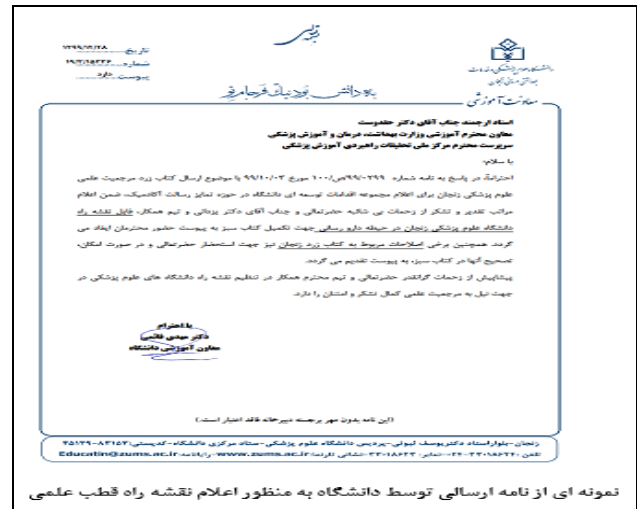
بسمه تعالی

تاریخ ۱۳۹۹/۱۰/۲۸
شماره ۱۹/۳/۱۵۴۳۳
پیوست دارد

دانشگاه علوم پزشکی و خدمات بهداشتی درمانی زنجان

معاونت آموزشی

استاد ارجمند جناب آقای دکتر حقدوست
معاون محترم آموزشی وزارت بهداشت، درمان و آموزش پزشکی
سرپرست محترم مرکز ملی تحقیقات راهبردی آموزش پزشکی

با سلام؛

احتراماً، در پاسخ به نامه شماره ۲۹۹-۹۹/ص/۱۰۰ مورخ ۹۹/۱۰/۰۳ با موضوع ارسال کتاب زرد مرجعیت علمی علوم پزشکی زنجان برای اعلام مجموعه اقدامات توسعه ای دانشگاه در حوزه تمایز رسالت آکادمیک، ضمن اعلام مراتب تقدیر و تشکر از زحمات بی شائبه حضرتعالی و جناب آقای دکتر یزدانی و تیم همکار، فایل نقشه راه دانشگاه علوم پزشکی زنجان در حیطه دارو رسانی جهت تکمیل کتاب سبز به پیوست حضور محترمتان ایفاد می گردد. همچنین برخی اصلاحات مربوط به کتاب زرد زنجان نیز جهت استحضار حضرتعالی و در صورت امکان، تصحیح آنها در کتاب سبز، به پیوست تقدیم می گردد.

پیشاپیش از زحمات گرانقدر حضرتعالی و تیم محترم همکار در تنظیم نقشه راه دانشگاه های علوم پزشکی در جهت نیل به مرجعیت علمی کمال تشکر و امتنان را دارد.

با احترام
دکتر مهدی قائمی
معاون آموزشی دانشگاه

(این نامه بدون مهر برجسته میرحافه فاقد اعتبار است.)

زنجان-بلوار استاد دکتر یوسف ثبوتی-پردیس دانشگاه علوم پزشکی-ستاد مرکزی دانشگاه-کدپستی: ۴۵۱۳۹-۵۶۱۱۱
تلفن: ۳۳۱۴۸۲۰۰-۰۲۴-نمابر: ۳۳۱۴۸۲۲۲-نشانی الکترونیکی: www.zums.ac.ir-رایانامه: Educatin@zums.ac.ir

نمونه ای از نامه ارسالی توسط دانشگاه به منظور اعلام نقشه راه قطب علمی